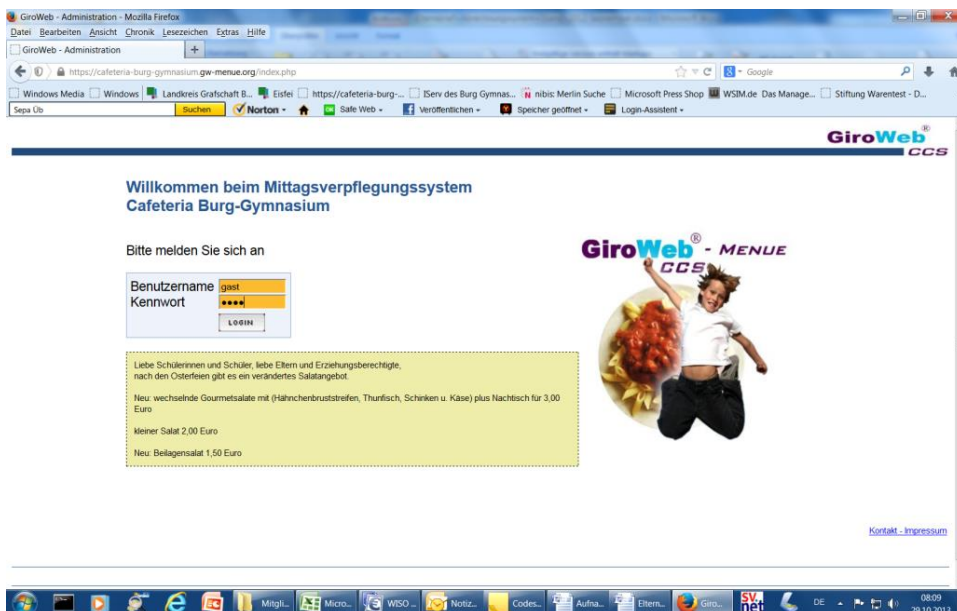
GiroWeb - Administration - Mozilla Firefox

Datei Bearbeiten Ansicht Chronik Lesezeichen Extras Hilfe

GiroWeb - Administration +

https://cafeteria-burg-gymnasium.gw-menue.org/index.php

Google

Windows Media Windows Landkreis Grafschaft B... Eisfei https://cafeteria-burg-... IServ des Burg Gymnas... nibis: Merlin Suche Microsoft Press Shop WSIM.de Das Manage... Stiftung Warentest - D...

Sepa Üb Suchen Norton Safe Web Veröffentlichen Speicher geöffnet Login-Assistent

GiroWeb® CCS

Willkommen beim Mittagsverpflegungssystem
Cafeteria Burg-Gymnasium

Bitte melden Sie sich an

Benutzername gast
Kennwort ••••
LOGIN

GiroWeb® - MENUE CCS

Liebe Schülerinnen und Schüler, liebe Eltern und Erziehungsberechtigte,
nach den Osterfeien gibt es ein verändertes Salatangebot.

Neu: wechselnde Gourmetsalate mit (Hähnchenbruststreifen, Thunfisch, Schinken u. Käse) plus Nachtisch für 3,00 Euro

kleiner Salat 2,00 Euro

Neu: Beilagensalat 1,50 Euro

Kontakt - Impressum

Mitgli... Micro... WISO ... Notiz... Codes... Aufna... Eltern... Giro... SV.net DE 08:09 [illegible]